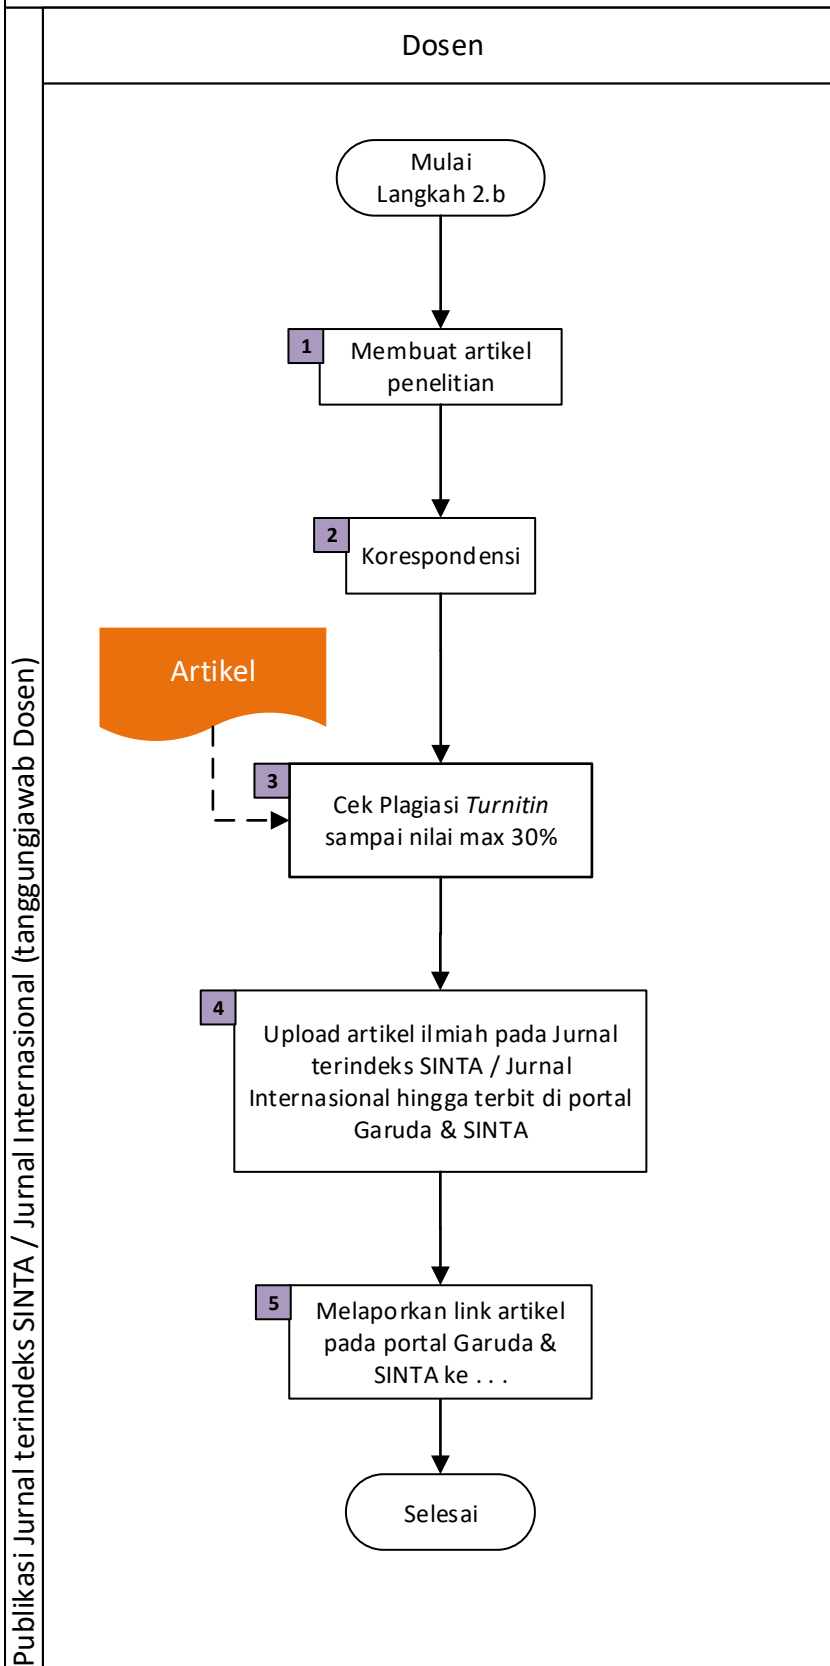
Publikasi Jurnal terindeks SINTA / Jurnal Internasional (tanggungjawab Dosen)

Dosen

Mulai Langkah 2.b

1 Membuat artikel penelitian

2 Korespondensi

Artikel

3 Cek Plagiasi *Turnitin* sampai nilai max 30%

4 Upload artikel ilmiah pada Jurnal terindeks SINTA / Jurnal Internasional hingga terbit di portal Garuda & SINTA

5 Melaporkan link artikel pada portal Garuda & SINTA ke . . .

Selesai